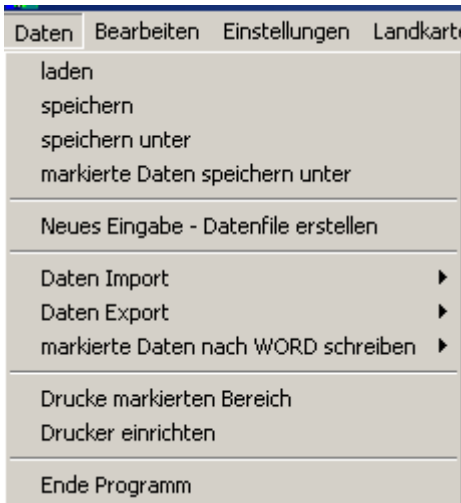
Daten Bearbeiten Einstellungen Landkart

laden
speichern
speichern unter
markierte Daten speichern unter

Neues Eingabe - Datenfile erstellen

Daten Import
Daten Export
markierte Daten nach WORD schreiben

Drucke markierten Bereich
Drucker einrichten

Ende Programm